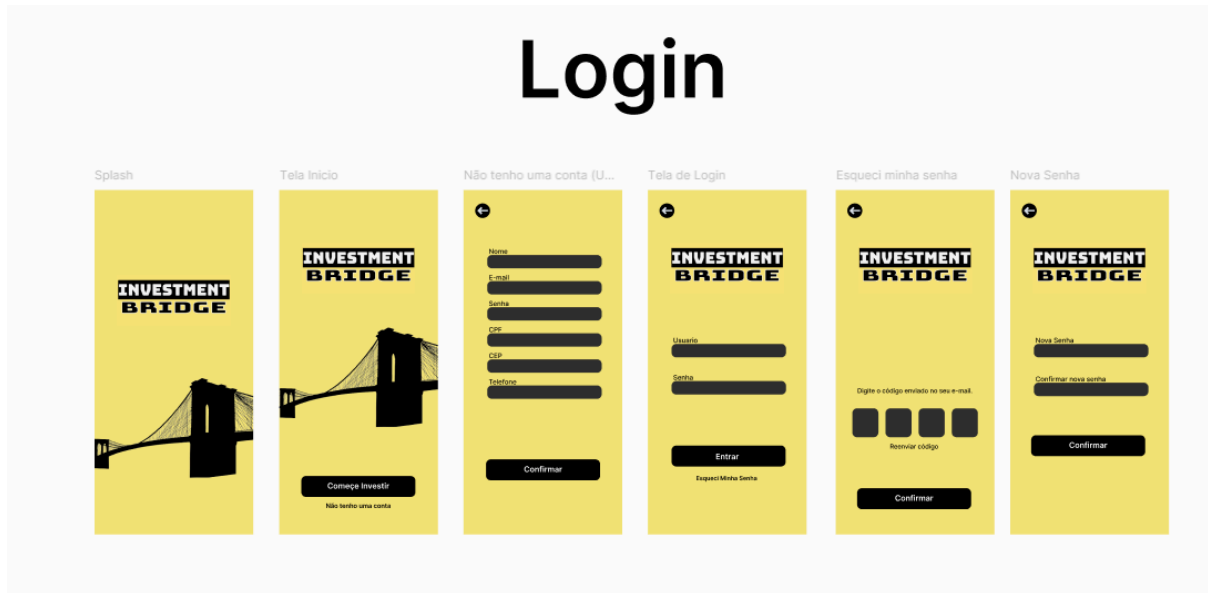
Login

Splash

INVESTMENT BRIDGE

Tela Inicio

INVESTMENT BRIDGE

Começe Investir

Não tenho uma conta

Não tenho uma conta (U...

Nome

E-mail

Senha

CPF

CEP

Telefone

Confirmar

Tela de Login

INVESTMENT BRIDGE

Usuario

Senha

Entrar

Esqueci Minha Senha

Esqueci minha senha

INVESTMENT BRIDGE

Digite o código enviado no seu e-mail.

Reenviar código

Confirmar

Nova Senha

INVESTMENT BRIDGE

Nova Senha

Confirmar nova senha

Confirmar